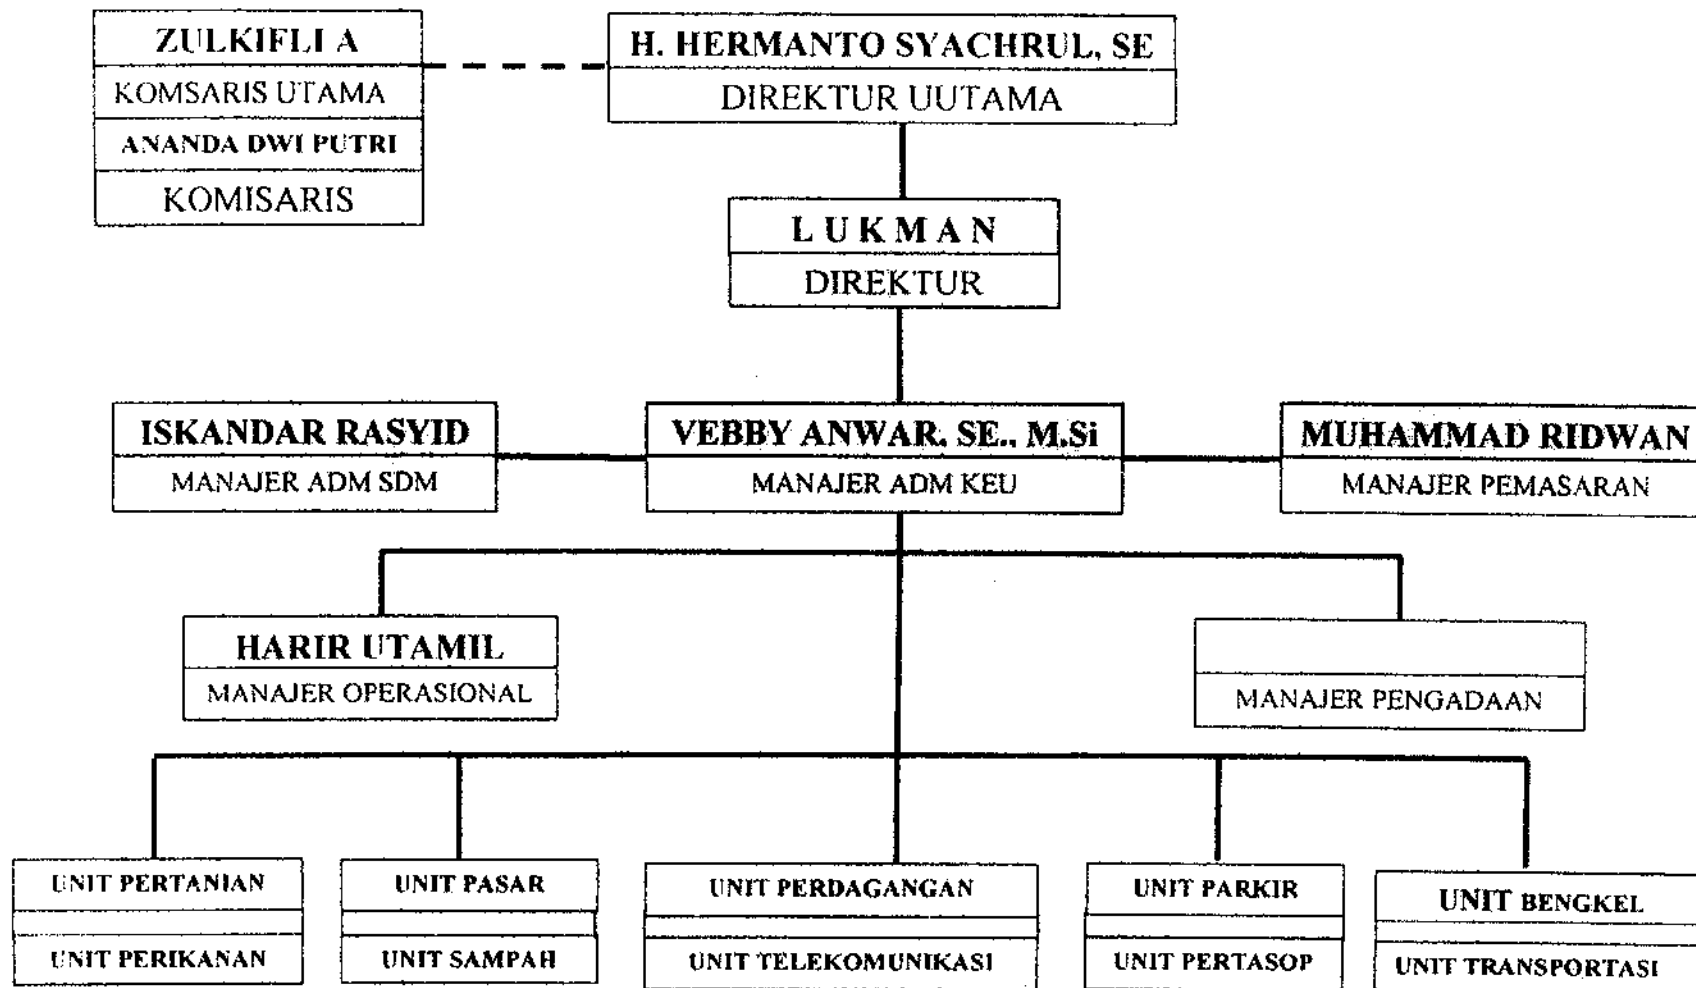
ZULKIFLI A
KOMSARIS UTAMA
ANANDA DWI PUTRI
KOMISARIS

H. HERMANTO SYACHRUL, SE
DIREKTUR UUTAMA

L U K M A N
DIREKTUR

ISKANDAR RASYID
MANAJER ADM SDM

VEBBY ANWAR, SE., M.Si
MANAJER ADM KEU

MUHAMMAD RIDWAN
MANAJER PEMASARAN

HARIR UTAMIL
MANAJER OPERASIONAL

MANAJER PENGADAAN

UNIT PERTANIAN
UNIT PERIKANAN

UNIT PASAR
UNIT SAMPAH

UNIT PERDAGANGAN
UNIT TELEKOMUNIKASI

UNIT PARKIR
UNIT PERTASOP

UNIT BENGKEL
UNIT TRANSPORTASI